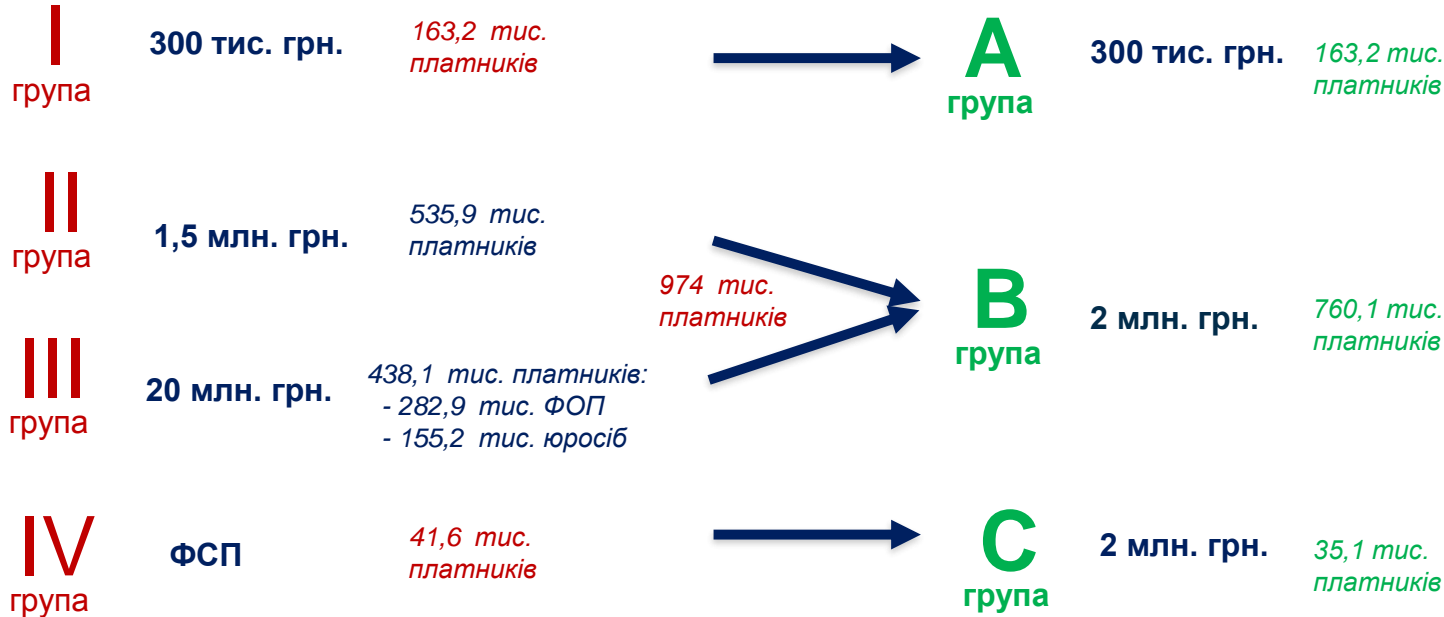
I
група

300 тис. грн.

163,2 тис. платників

A
група

300 тис. грн.

163,2 тис. платників

II
група

1,5 млн. грн.

535,9 тис. платників

974 тис. платників

III
група

20 млн. грн.

438,1 тис. платників:
- 282,9 тис. ФОП
- 155,2 тис. юросіб

B
група

2 млн. грн.

760,1 тис. платників

IV
група

ФСП

41,6 тис. платників

C
група

2 млн. грн.

35,1 тис. платників